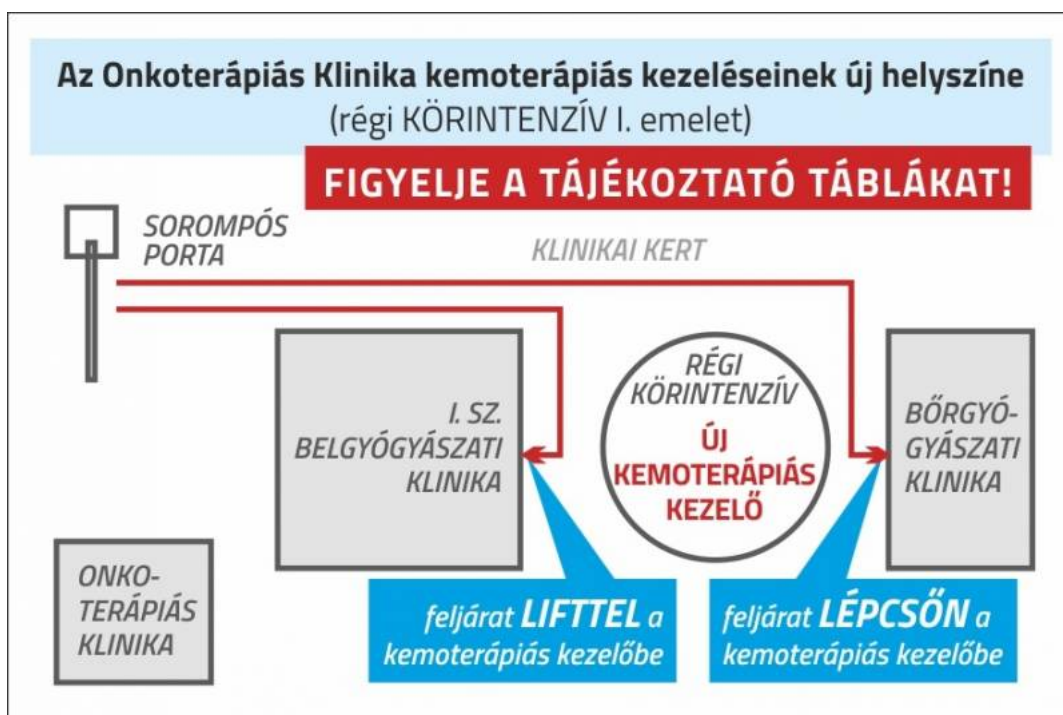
Az Onkoterápiás Klinika kemoterápiás kezeléseinek új helyszíne
(régi KÖRINTENZÍV I. emelet)

FIGYELJE A TÁJÉKOZTATÓ TÁBLÁKAT!

SOROMPÓS PORTA

KLINIKAI KERT

I. SZ. BELGYÓGYÁSZATI KLINIKA

RÉGI KÖRINTENZÍV

ÚJ KEMOTERÁPIÁS KEZELŐ

BŐRGYÓGYÁSZATI KLINIKA

ONKOTERÁPIÁS KLINIKA

feljárat LIFTTEL a kemoterápiás kezelőbe

feljárat LÉPCSŐN a kemoterápiás kezelőbe